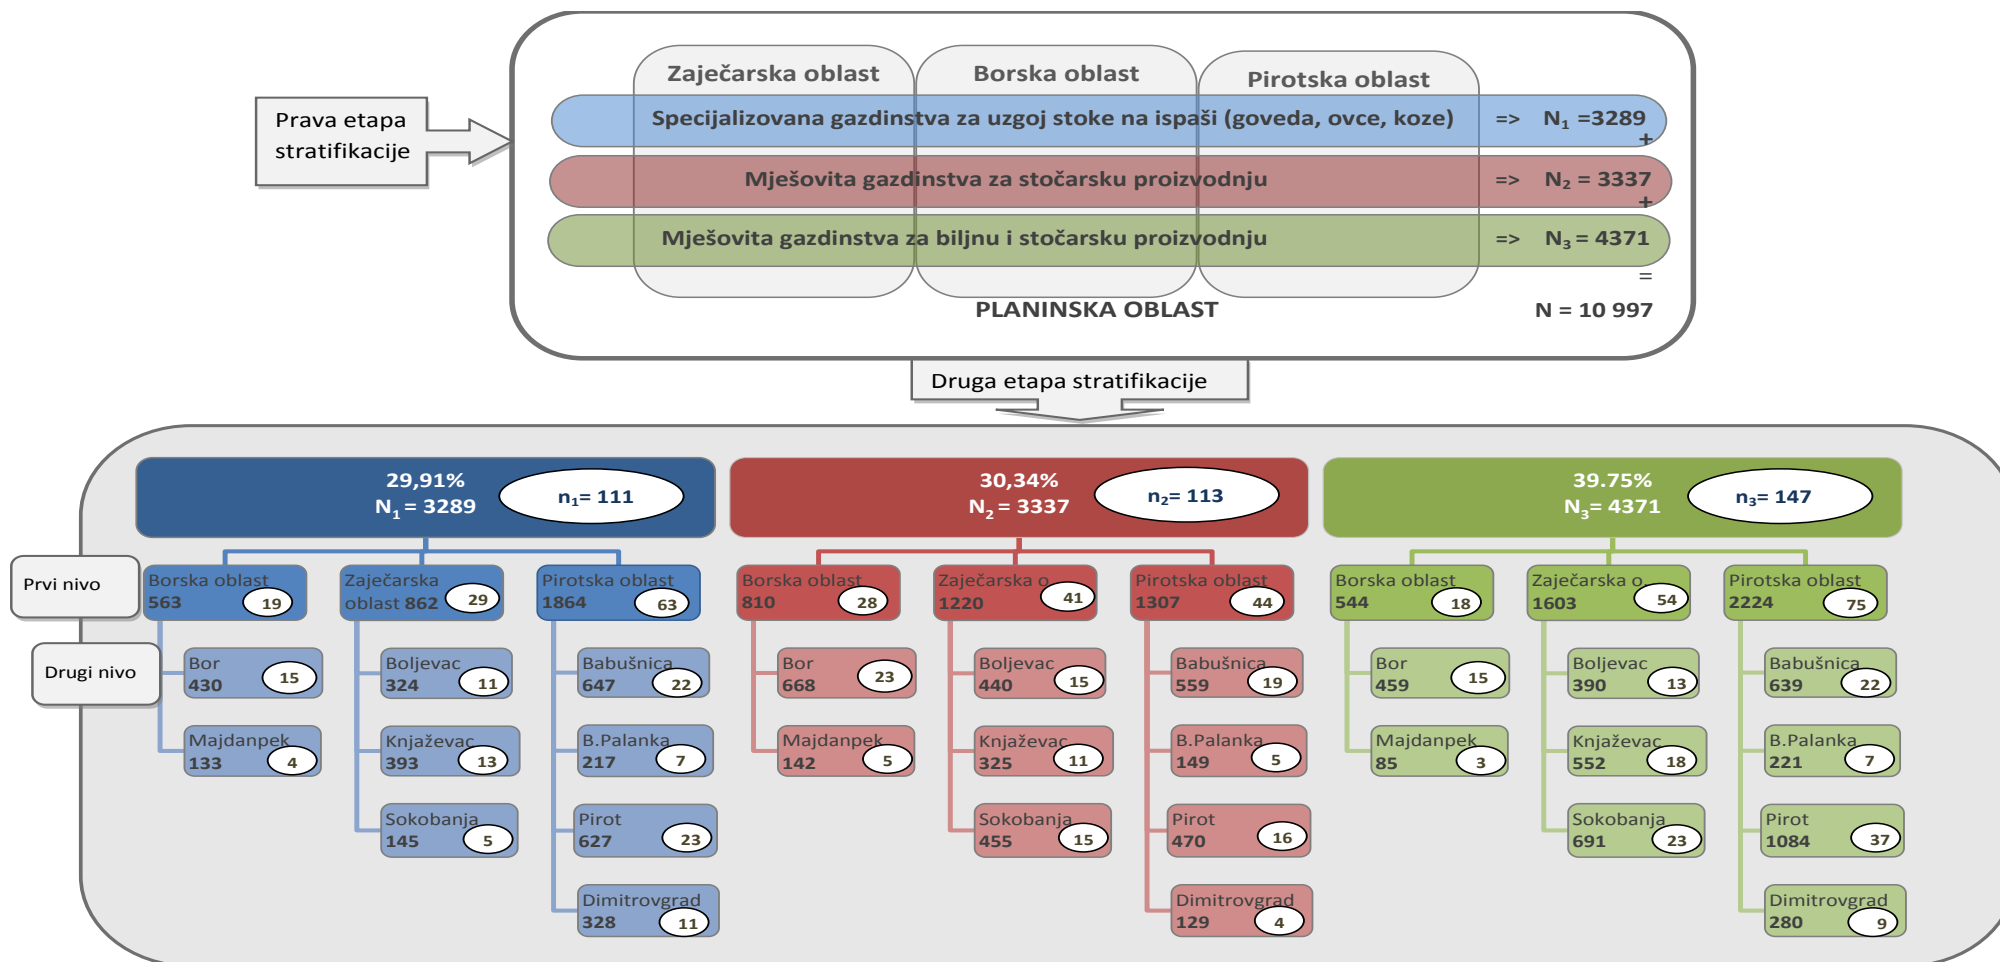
Prava etapa stratifikacije

Zaječarska oblast
Borska oblast
Pirotska oblast

Specijalizovana gazdinstva za uzgoj stoke na ispaši (goveda, ovce, koze) => $N_1$ =3289
+
Mješovita gazdinstva za stočarsku proizvodnju => $N_2$ = 3337
+
Mješovita gazdinstva za biljnu i stočarsku proizvodnju => $N_3$ = 4371
=
PLANINSKA OBLAST
N = 10 997

Druga etapa stratifikacije

29,91%
$N_1$ = 3289
$n_1$= 111

30,34%
$N_2$ = 3337
$n_2$= 113

39.75%
$N_3$= 4371
$n_3$= 147

Prvi nivo

Drugi nivo

Borska oblast 563 19
Bor 430 15
Majdanpek 133 4
Zaječarska oblast 862 29
Boljevac 324 11
Knjaževac 393 13
Sokobanja 145 5
Pirotska oblast 1864 63
Babušnica 647 22
B.Palanka 217 7
Pirot 627 23
Dimitrovgrad 328 11

Borska oblast 810 28
Bor 668 23
Majdanpek 142 5
Zaječarska o 1220 41
Boljevac 440 15
Knjaževac 325 11
Sokobanja 455 15
Pirotska oblast 1307 44
Babušnica 559 19
B.Palanka 149 5
Pirot 470 16
Dimitrovgrad 129 4

Borska oblast 544 18
Bor 459 15
Majdanpek 85 3
Zaječarska o 1603 54
Boljevac 390 13
Knjaževac 552 18
Sokobanja 691 23
Pirotska oblast 2224 75
Babušnica 639 22
B.Palanka 221 7
Pirot 1084 37
Dimitrovgrad 280 9